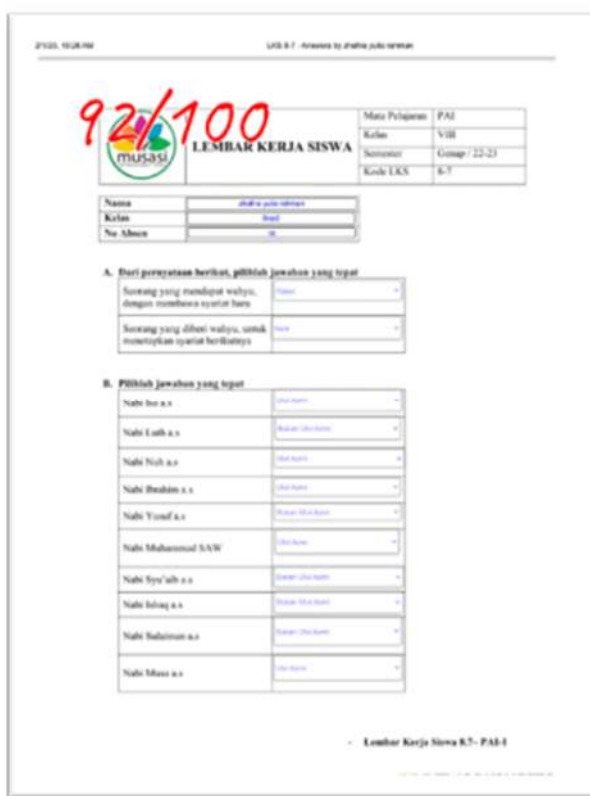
2/1/23, 10:26 AM LKS 8-7 - Answers by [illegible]

92/100

musasi

LEMBAR KERJA SISWA

| Mata Pelajaran | PAI |
|---|---|
| Kelas | VIII |
| Semester | Genap / 22-23 |
| Kode LKS | 8-7 |

| Nama | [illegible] |
|---|---|
| Kelas | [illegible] |
| No Absen | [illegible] |

A. Dari pernyataan berikut, pilihlah jawaban yang tepat

| Seorang yang mendapat wahyu, dengan membawa syariat baru | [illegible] |
|---|---|
| Seorang yang diberi wahyu, untuk meneruskan syariat berikutnya | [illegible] |

B. Pilihlah jawaban yang tepat

| Nabi Isa a.s | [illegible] |
|---|---|
| Nabi Luth a.s | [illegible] |
| Nabi Nuh a.s | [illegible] |
| Nabi Ibrahim a.s | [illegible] |
| Nabi Yusuf a.s | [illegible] |
| Nabi Muhammad SAW | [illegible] |
| Nabi Syu'aib a.s | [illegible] |
| Nabi Ishaq a.s | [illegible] |
| Nabi Sulaiman a.s | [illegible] |
| Nabi Musa a.s | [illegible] |

- Lembar Kerja Siswa 8.7- PAI-1